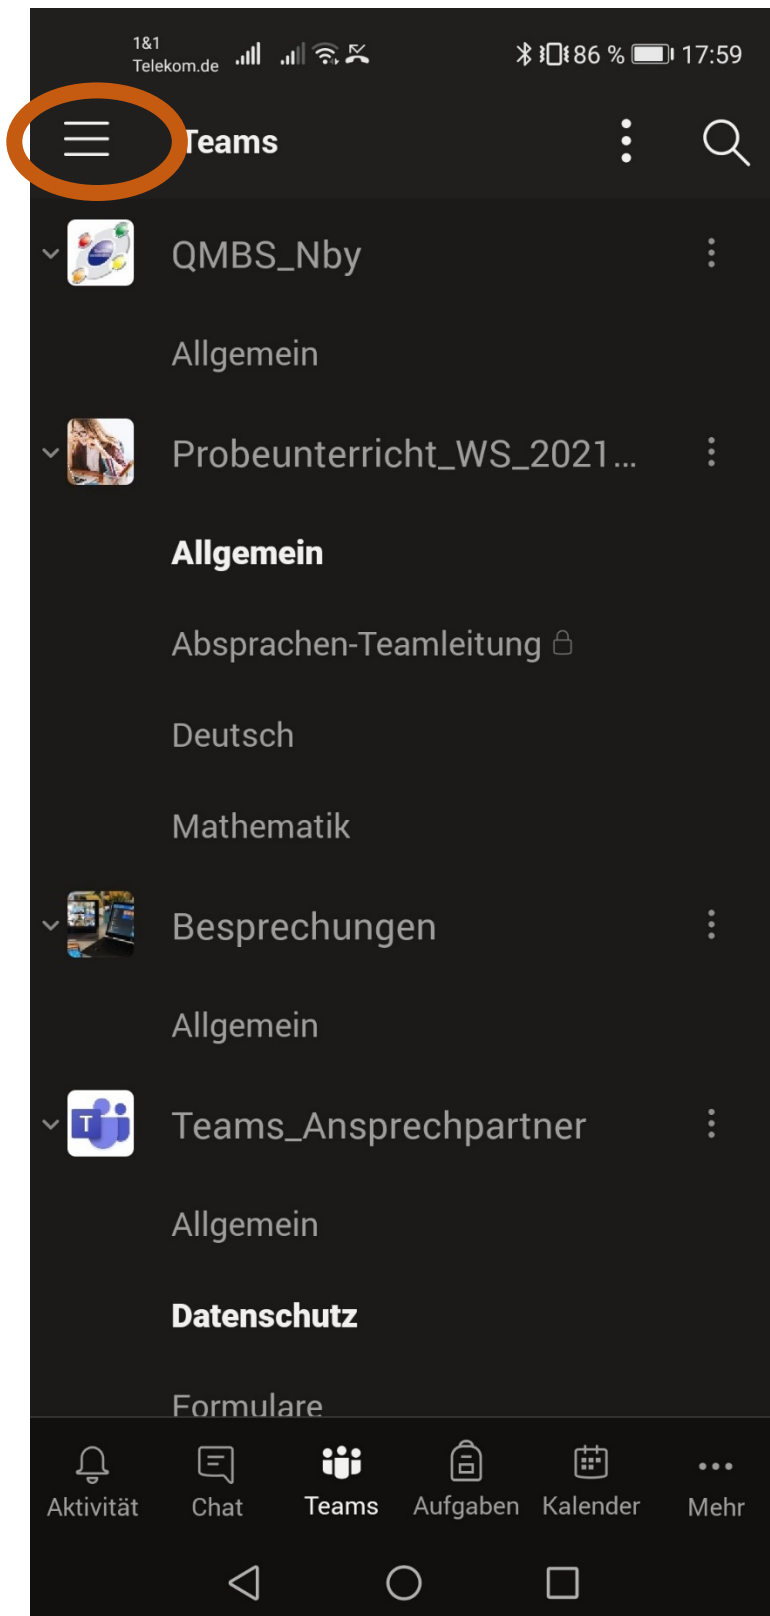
1&1
Telekom.de

86 % 17:59

Teams

QMBS_Nby

Allgemein

Probeunterricht_WS_2021...

Allgemein

Absprachen-Teamleitung

Deutsch

Mathematik

Besprechungen

Allgemein

Teams_Ansprechpartner

Allgemein

Datenschutz

Formulare

Aktivität
Chat
Teams
Aufgaben
Kalender
Mehr